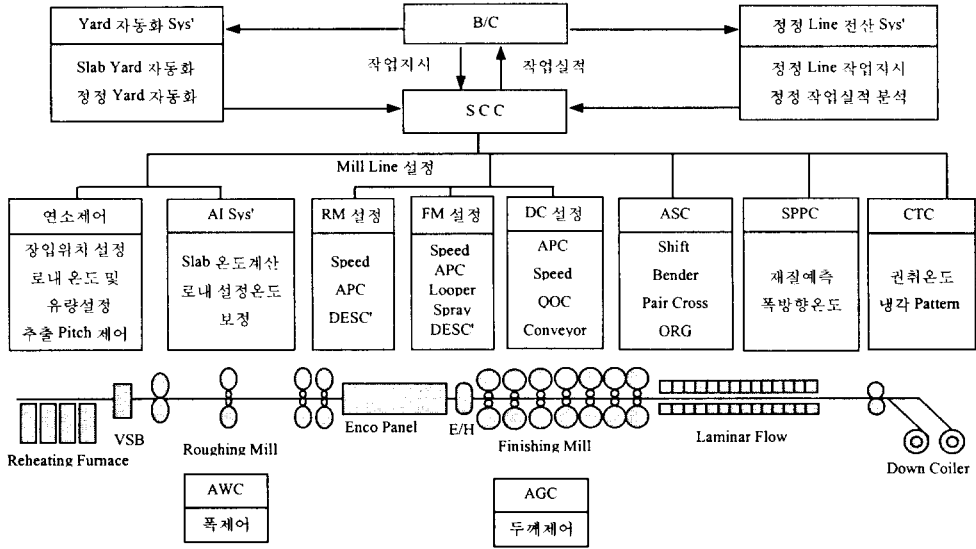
Yard 자동화 Sys'

Slab Yard 자동화
정정 Yard 자동화

B/C

작업지시

작업실적

SCC

정정 Line 전산 Sys'

정정 Line 작업지시
정정 작업실적 분석

Mill Line 설정

연소제어

장입위치 설정
로내 온도 및
유량설정
추출 Pitch 제어

AI Sys'

Slab 온도계산
로내 설정온도
보정

RM 설정

Speed
APC
DESC'

FM 설정

Speed
APC
Looper
Spray
DESC'

DC 설정

APC
Speed
QOC
Conveyor

ASC

Shift
Bender
Pair Cross
ORG

SPPC

재질예측
폭방향온도

CTC

권취온도
냉각 Pattern

Reheating Furnace

VSB

Roughing Mill

Enco Panel

E/H

Finishing Mill

Laminar Flow

Down Coiler

AWC

폭제어

AGC

두께제어